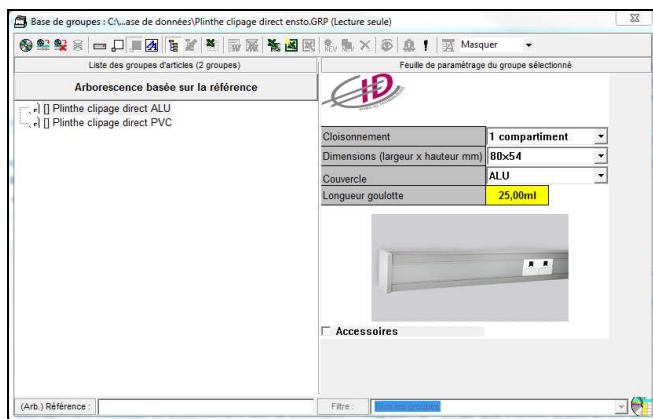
Base de groupes : C:\...ase de données\Plinthe clipage direct ensto.GRP (Lecture seule)

Masquer

Liste des groupes d'articles (2 groupes)

Arborescence basée sur la référence

[] Plinthe clipage direct ALU
[] Plinthe clipage direct PVC

Feuille de paramétrage du groupe sélectionné

| Cloisonnement | 1 compartiment |
|---|---|
| Dimensions (largeur x hauteur mm) | 80x54 |
| Couvercle | ALU |
| Longueur goulotte | 25,00ml |

Accessoires

(Arb.) Référence :

Filtre : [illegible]